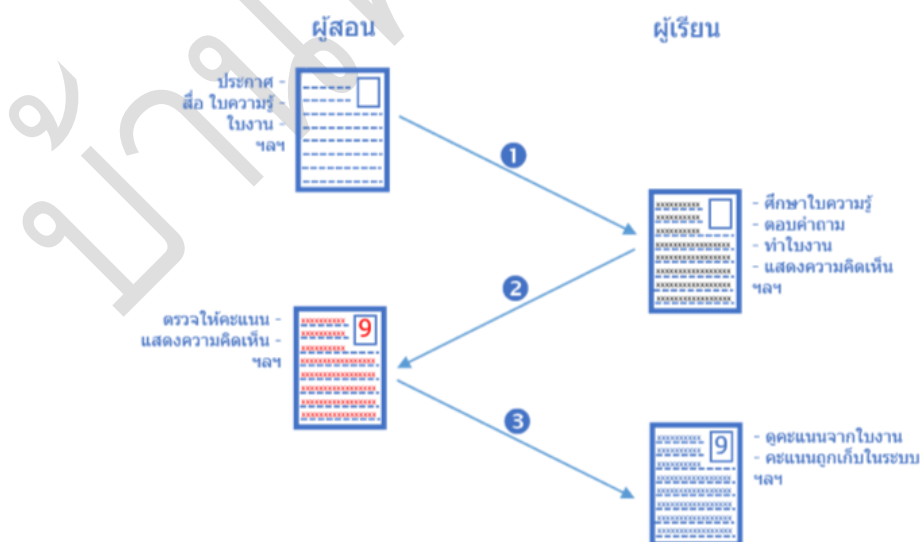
ผู้สอน

ผู้เรียน

ประกาศ -
สื่อ ใบความรู้ -
ใบงาน -
ฯลฯ

1

- ศึกษาใบความรู้
- ตอบคำถาม
- ทำใบงาน
- แสดงความคิดเห็น
ฯลฯ

2

ตรวจให้คะแนน -
แสดงความคิดเห็น -
ฯลฯ

9

3

9

- ดูคะแนนจากใบงาน
- คะแนนถูกเก็บในระบบ
ฯลฯ